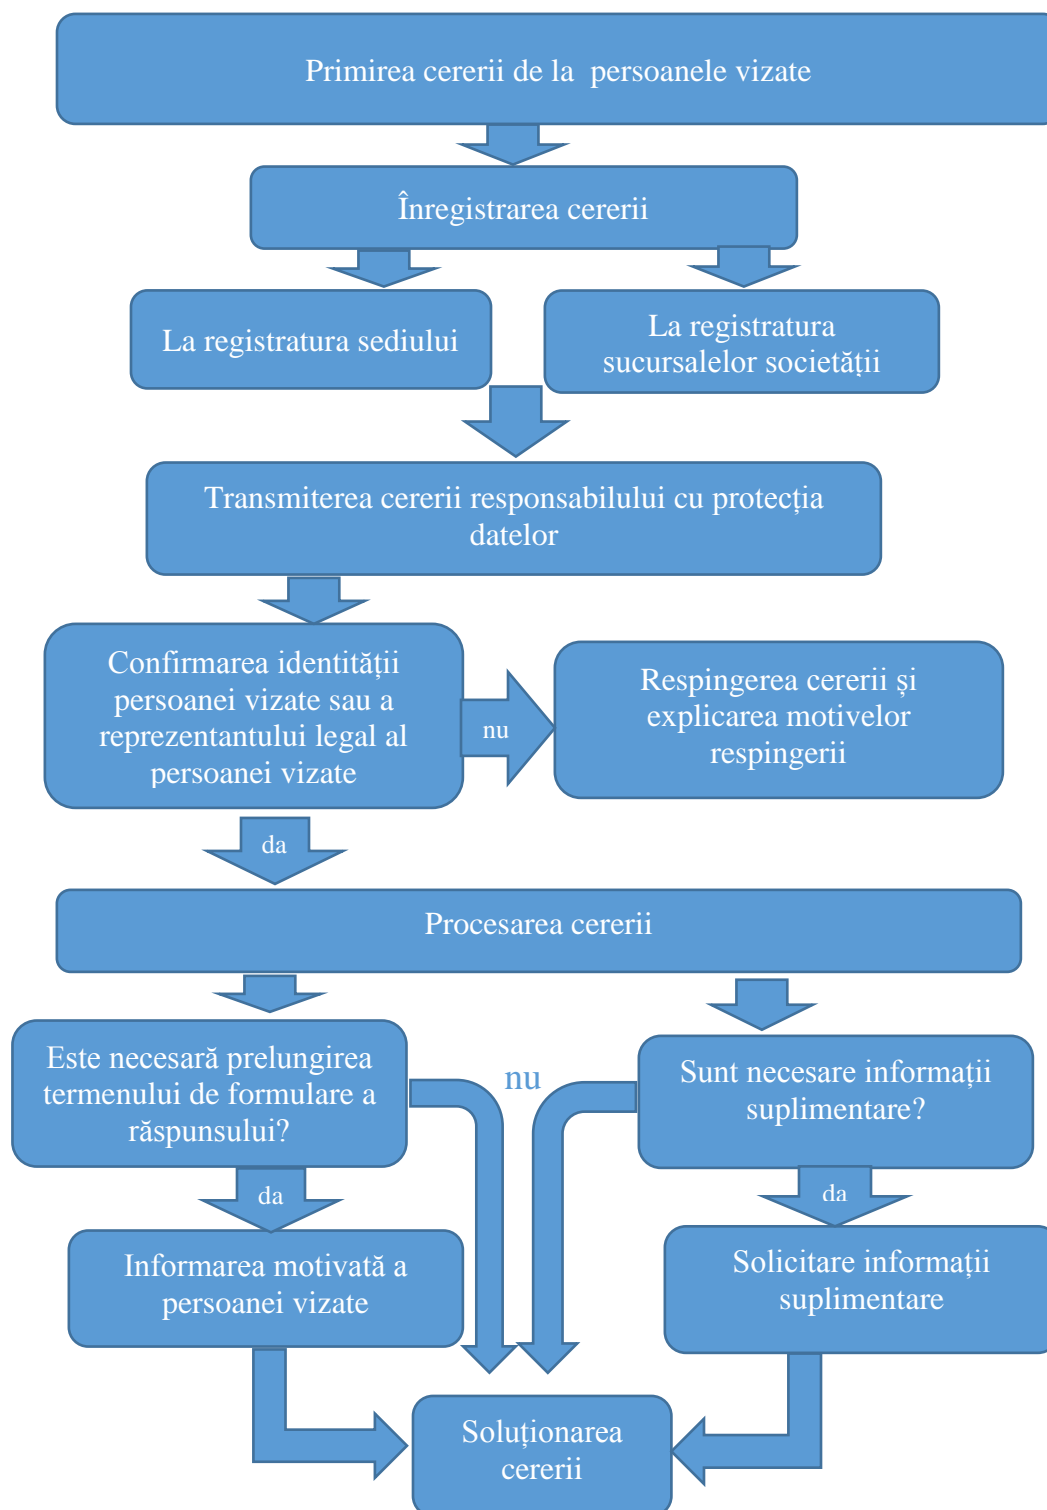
Primirea cererii de la persoanele vizate

Înregistrarea cererii

La registratura sediului

La registratura sucursalelor societății

Transmiterea cererii responsabilului cu protecția datelor

Confirmarea identității persoanei vizate sau a reprezentantului legal al persoanei vizate

nu

Respingerea cererii și explicarea motivelor respingerii

da

Procesarea cererii

Este necesară prelungirea termenului de formulare a răspunsului?

nu

Sunt necesare informații suplimentare?

da

da

Informarea motivată a persoanei vizate

Solicitare informații suplimentare

Soluționarea cererii